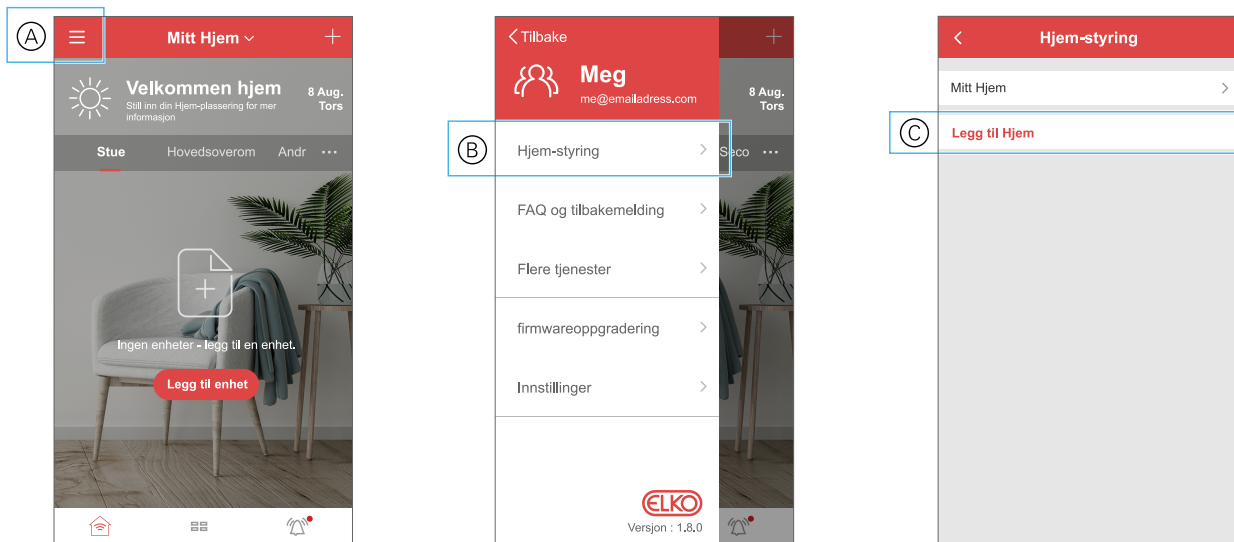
A

Mitt Hjem

Velkommen hjem
Still inn din Hjem-plassering for mer informasjon

8 Aug.
Tors

Stue Hovedsoverom Andr ···

Ingen enheter - legg til en enhet.

Legg til enhet

Tilbake

Meg
me@emailadress.com

8 Aug.
Tors

B

Hjem-styring

Seco ···

FAQ og tilbakemelding

Flere tjenester

firmwareoppgradering

Innstillinger

ELKO
Versjon : 1.8.0

Hjem-styring

Mitt Hjem

C

Legg til Hjem